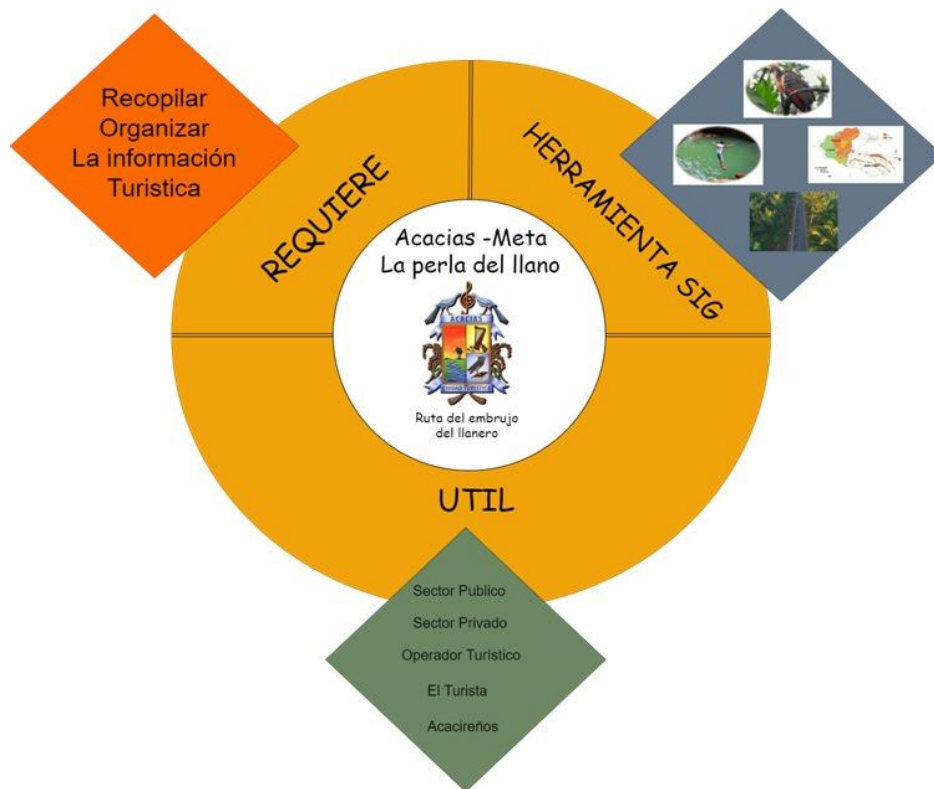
Recopilar
Organizar
La información
Turistica

REQUIERE

HERRAMIENTA SIG

Acacias -Meta
La perla del llano

ACACIAS

Ruta del embrujo
del llanero

UTIL

Sector Publico
Sector Privado
Operador Turístico
El Turista
Acacireños